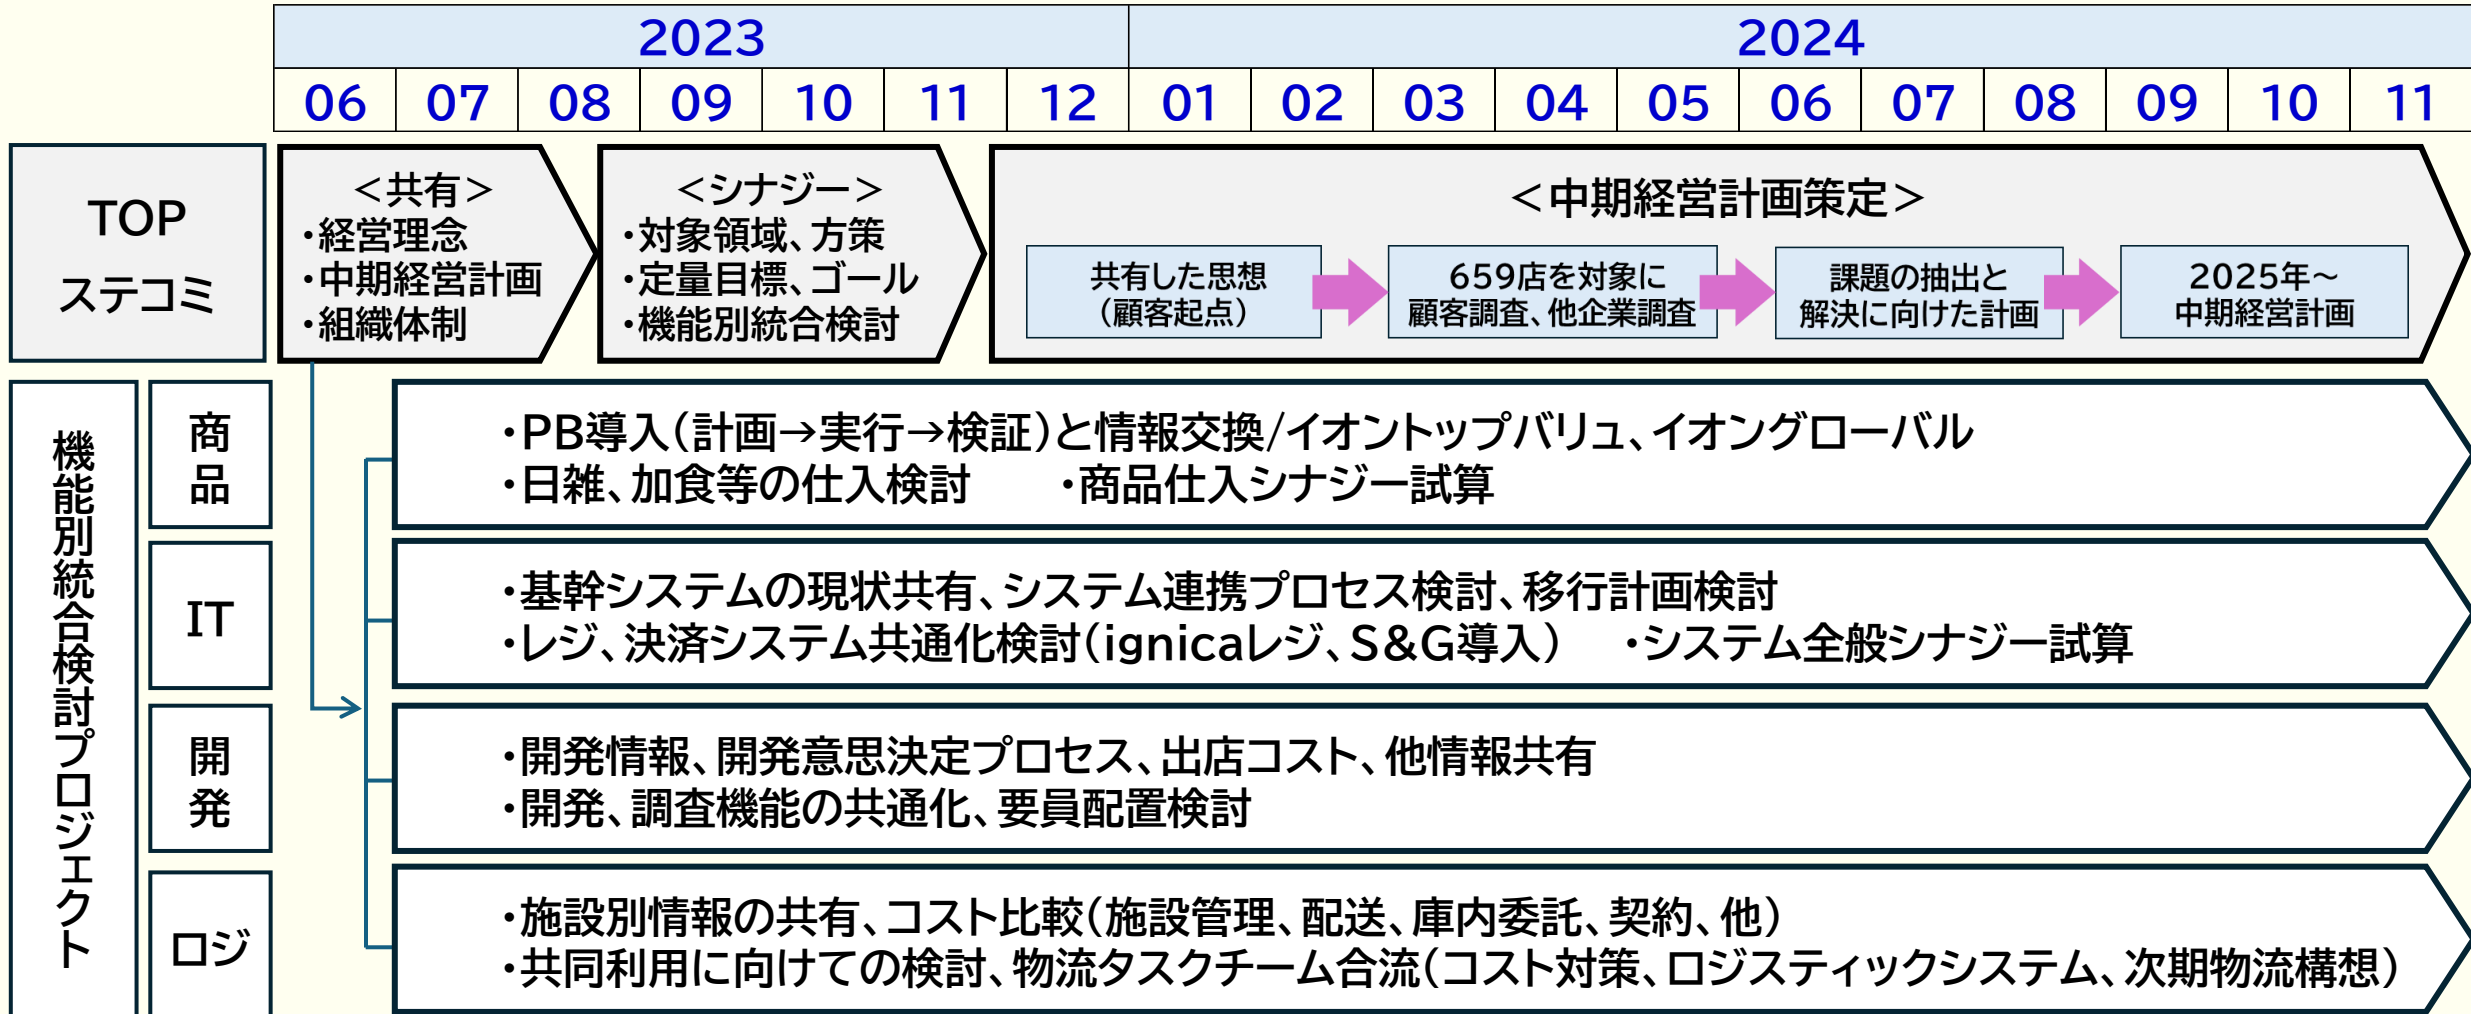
| 2023 | | | | | | | 2024 | | | | | | | | | | |
|---|---|---|---|---|---|---|---|---|---|---|---|---|---|---|---|---|---|
| 06 | 07 | 08 | 09 | 10 | 11 | 12 | 01 | 02 | 03 | 04 | 05 | 06 | 07 | 08 | 09 | 10 | 11 |

TOP ステコミ

＜共有＞
・経営理念
・中期経営計画
・組織体制

＜シナジー＞
・対象領域、方策
・定量目標、ゴール
・機能別統合検討

＜中期経営計画策定＞
共有した思想（顧客起点）
659店を対象に 顧客調査、他企業調査
課題の抽出と 解決に向けた計画
2025年～ 中期経営計画

機能別統合検討プロジェクト

商品
・PB導入（計画→実行→検証）と情報交換/イオントップバリュ、イオングローバル
・日雑、加食等の仕入検討　・商品仕入シナジー試算

IT
・基幹システムの現状共有、システム連携プロセス検討、移行計画検討
・レジ、決済システム共通化検討（ignicaレジ、S&G導入）　・システム全般シナジー試算

開発
・開発情報、開発意思決定プロセス、出店コスト、他情報共有
・開発、調査機能の共通化、要員配置検討

ロジ
・施設別情報の共有、コスト比較（施設管理、配送、庫内委託、契約、他）
・共同利用に向けての検討、物流タスクチーム合流（コスト対策、ロジスティックシステム、次期物流構想）